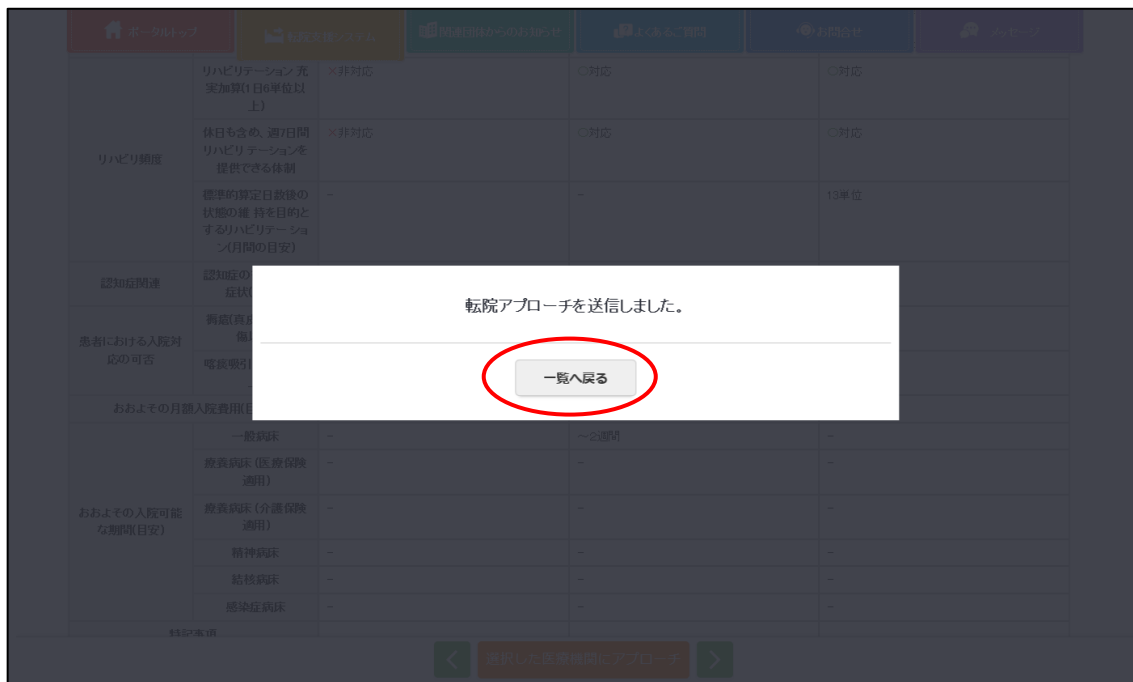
ポータルトップ
転院元 病院リスト
関連病院からのお知らせ
よくあるご質問
お問合せ
メッセージ

| | リハビリテーション充実加算(1日6単位以上) | ×非対応 | ○対応 | ○対応 |
|---|---|---|---|---|
| リハビリ関係 | 休日も含め、週7日間リハビリテーションを提供できる体制 | ×非対応 | ○対応 | ○対応 |
| | 標準的算定日数後の状態の維持を目的とするリハビリテーション(月間の目安) | - | - | 13単位 |
| 認知症関連 | 認知症の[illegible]症状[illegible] | | | |
| 患者における入院対応の可否 | 褥瘡(真皮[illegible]傷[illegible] | | | |
| | 喀痰吸引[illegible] | | | |
| おおよその月額入院費用([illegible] | | | | |
| | 一般病床 | - | ～2週間 | - |
| | 療養病床(医療保険適用) | - | - | - |
| おおよその入院可能な期間(目安) | 療養病床(介護保険適用) | - | - | - |
| | 精神病床 | - | - | - |
| | 結核病床 | - | - | - |
| | 感染症病床 | - | - | - |
| 特記事項 | | | | |

転院アプローチを送信しました。

一覧へ戻る

選択した医療機関にアプローチ